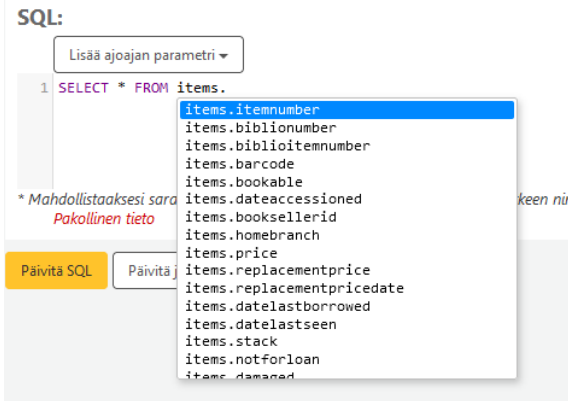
SQL:

Lisää ajoajan parametri

1 SELECT * FROM items.

items.itemnumber
items.biblionumber
items.biblioitemnumber
items.barcode
items.bookable
items.dateaccessioned
items.booksellerid
items.homebranch
items.price
items.replacementprice
items.replacementpricedate
items.datelastborrowed
items.datelastseen
items.stack
items.notforloan
items.damaged

* Mahdollistaaksesi sara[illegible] keen ni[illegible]
Pakollinen tieto

Päivitä SQL

Päivitä j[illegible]